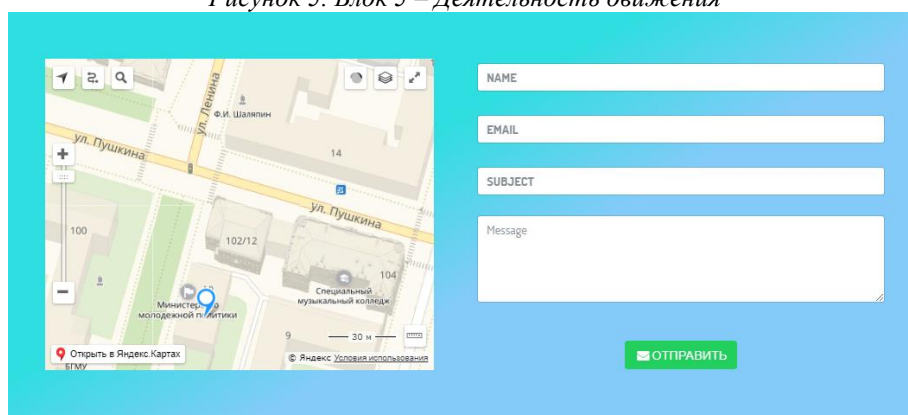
Рисунок 5. Блок 5 – Деятельность движения

ул. Ленина
Ф.И. Шаляпин
ул. Пушкина
14
ул. Пушкина
100
102/12
104
Министерство молодежной политики
Специальный музыкальный колледж
9
30 м
Открыть в Яндекс.Картах
© Яндекс Условия использования
БГМУ

NAME
EMAIL
SUBJECT
Message
ОТПРАВИТЬ